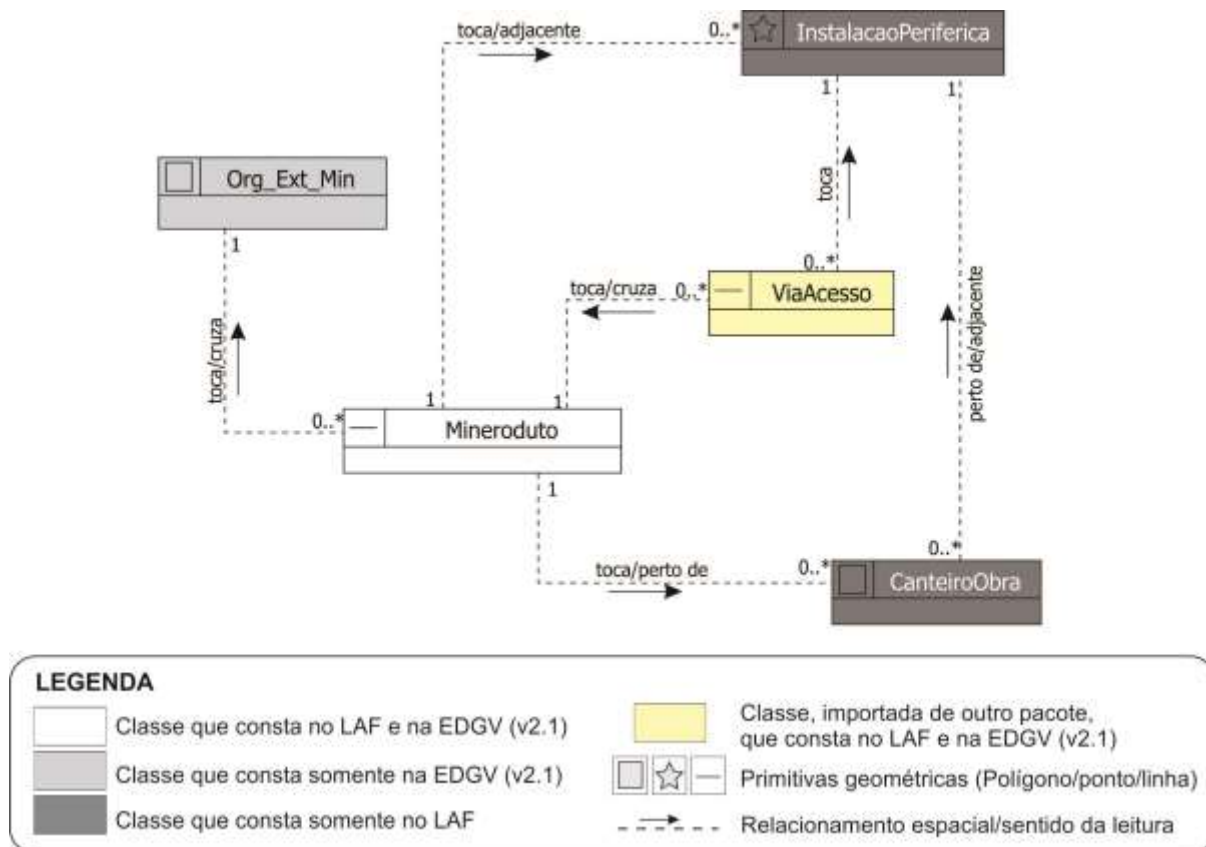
toca/adjacente
0..*
InstalacaoPeriferica
1
1
Org_Ext_Min
1
toca
0..*
toca/cruza
0..*
ViaAcesso
toca/cruza
perto de/adjacente
1
1
0..*
Mineroduto
1
0..*
toca/perto de
0..*
CanteiroObra

LEGENDA
Classe que consta no LAF e na EDGV (v2.1)
Classe que consta somente na EDGV (v2.1)
Classe que consta somente no LAF
Classe, importada de outro pacote, que consta no LAF e na EDGV (v2.1)
Primitivas geométricas (Polígono/ponto/linha)
Relacionamento espacial/sentido da leitura